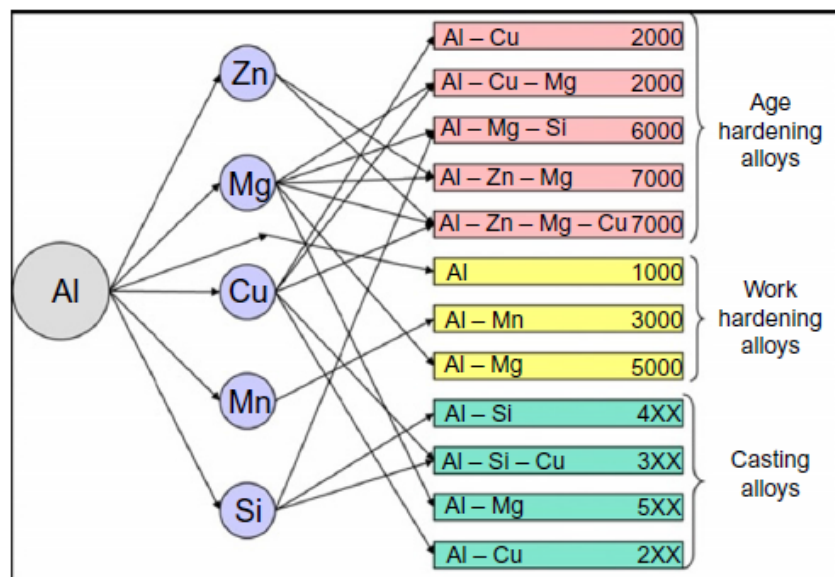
Al

Zn

Mg

Cu

Mn

Si

Al – Cu 2000

Al – Cu – Mg 2000

Al – Mg – Si 6000

Al – Zn – Mg 7000

Al – Zn – Mg – Cu 7000

Age hardening alloys

Al 1000

Al – Mn 3000

Al – Mg 5000

Work hardening alloys

Al – Si 4XX

Al – Si – Cu 3XX

Al – Mg 5XX

Al – Cu 2XX

Casting alloys